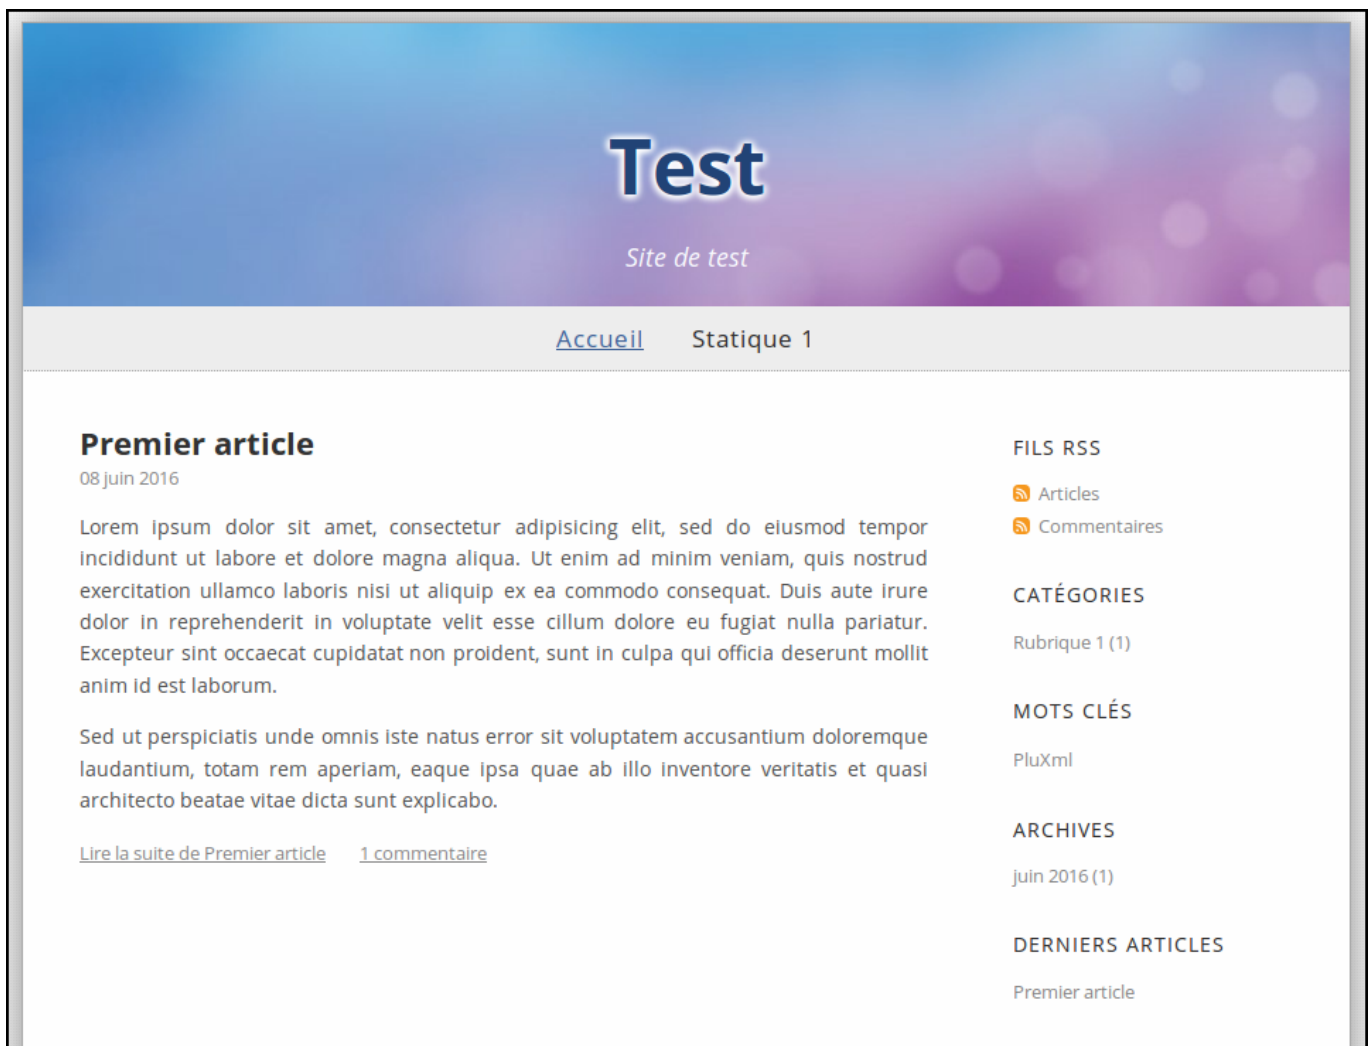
Test

Site de test

Accueil Statique 1

Premier article

08 juin 2016

Lorem ipsum dolor sit amet, consectetur adipisicing elit, sed do eiusmod tempor incididunt ut labore et dolore magna aliqua. Ut enim ad minim veniam, quis nostrud exercitation ullamco laboris nisi ut aliquip ex ea commodo consequat. Duis aute irure dolor in reprehenderit in voluptate velit esse cillum dolore eu fugiat nulla pariatur. Excepteur sint occaecat cupidatat non proident, sunt in culpa qui officia deserunt mollit anim id est laborum.

Sed ut perspiciatis unde omnis iste natus error sit voluptatem accusantium doloremque laudantium, totam rem aperiam, eaque ipsa quae ab illo inventore veritatis et quasi architecto beatae vitae dicta sunt explicabo.

Lire la suite de Premier article 1 commentaire

FILS RSS

Articles

Commentaires

CATÉGORIES

Rubrique 1 (1)

MOTS CLÉS

PluXml

ARCHIVES

juin 2016 (1)

DERNIERS ARTICLES

Premier article